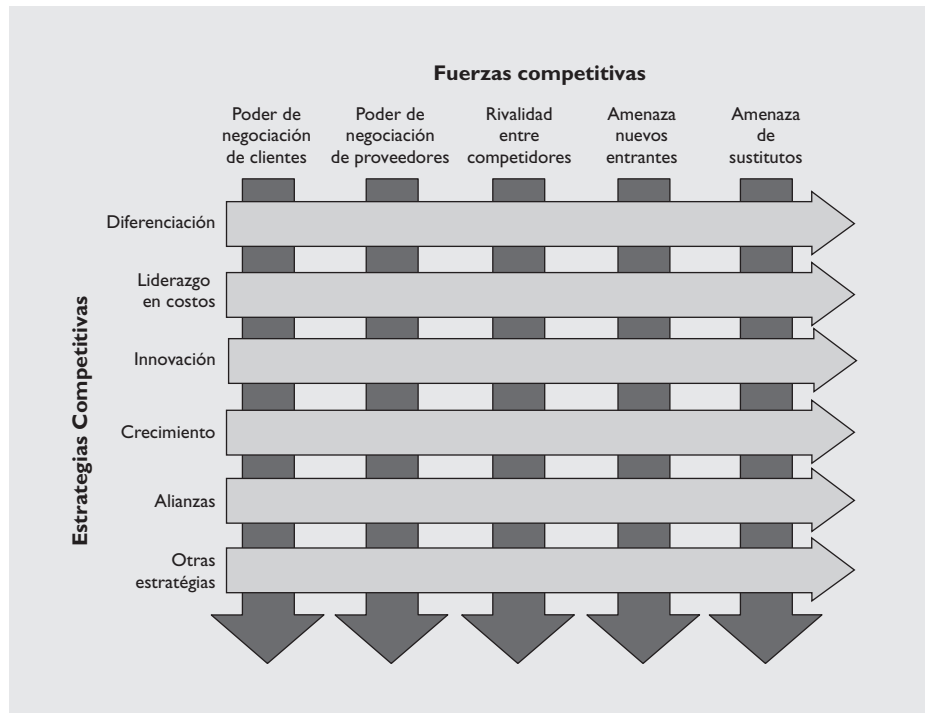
Fuerzas competitivas

Poder de negociación de clientes

Poder de negociación de proveedores

Rivalidad entre competidores

Amenaza nuevos entrantes

Amenaza de sustitutos

Estrategias Competitivas

Diferenciación

Liderazgo en costos

Innovación

Crecimiento

Alianzas

Otras estratégias